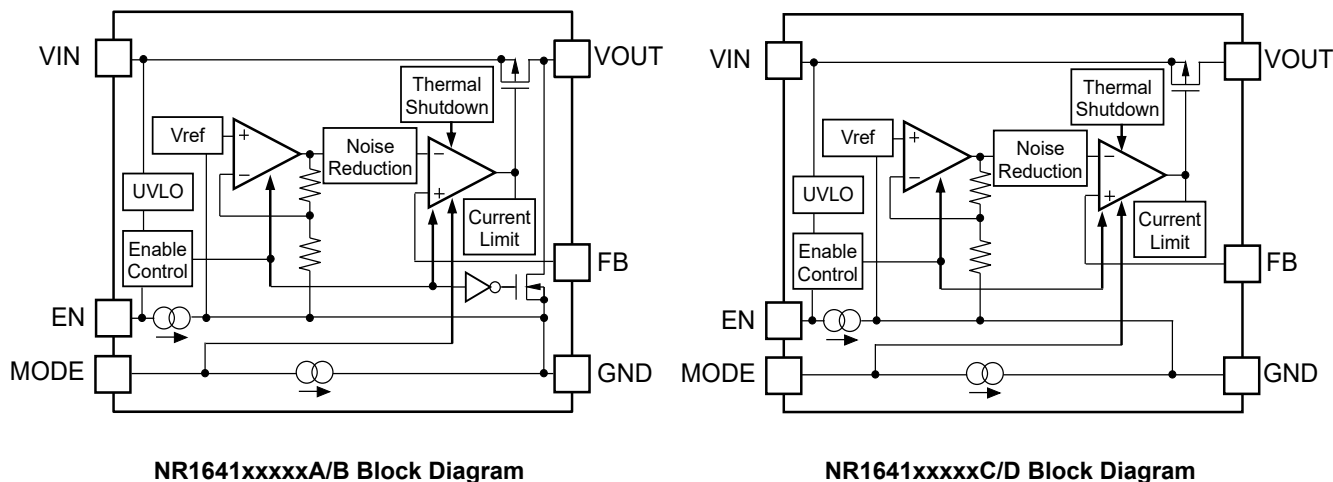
VIN
VOUT
Thermal Shutdown
Vref
Noise Reduction
UVLO
Current Limit
Enable Control
FB
EN
MODE
GND

NR1641xxxxxA/B Block Diagram

VIN
VOUT
Thermal Shutdown
Vref
Noise Reduction
UVLO
Current Limit
Enable Control
FB
EN
MODE
GND

NR1641xxxxxC/D Block Diagram